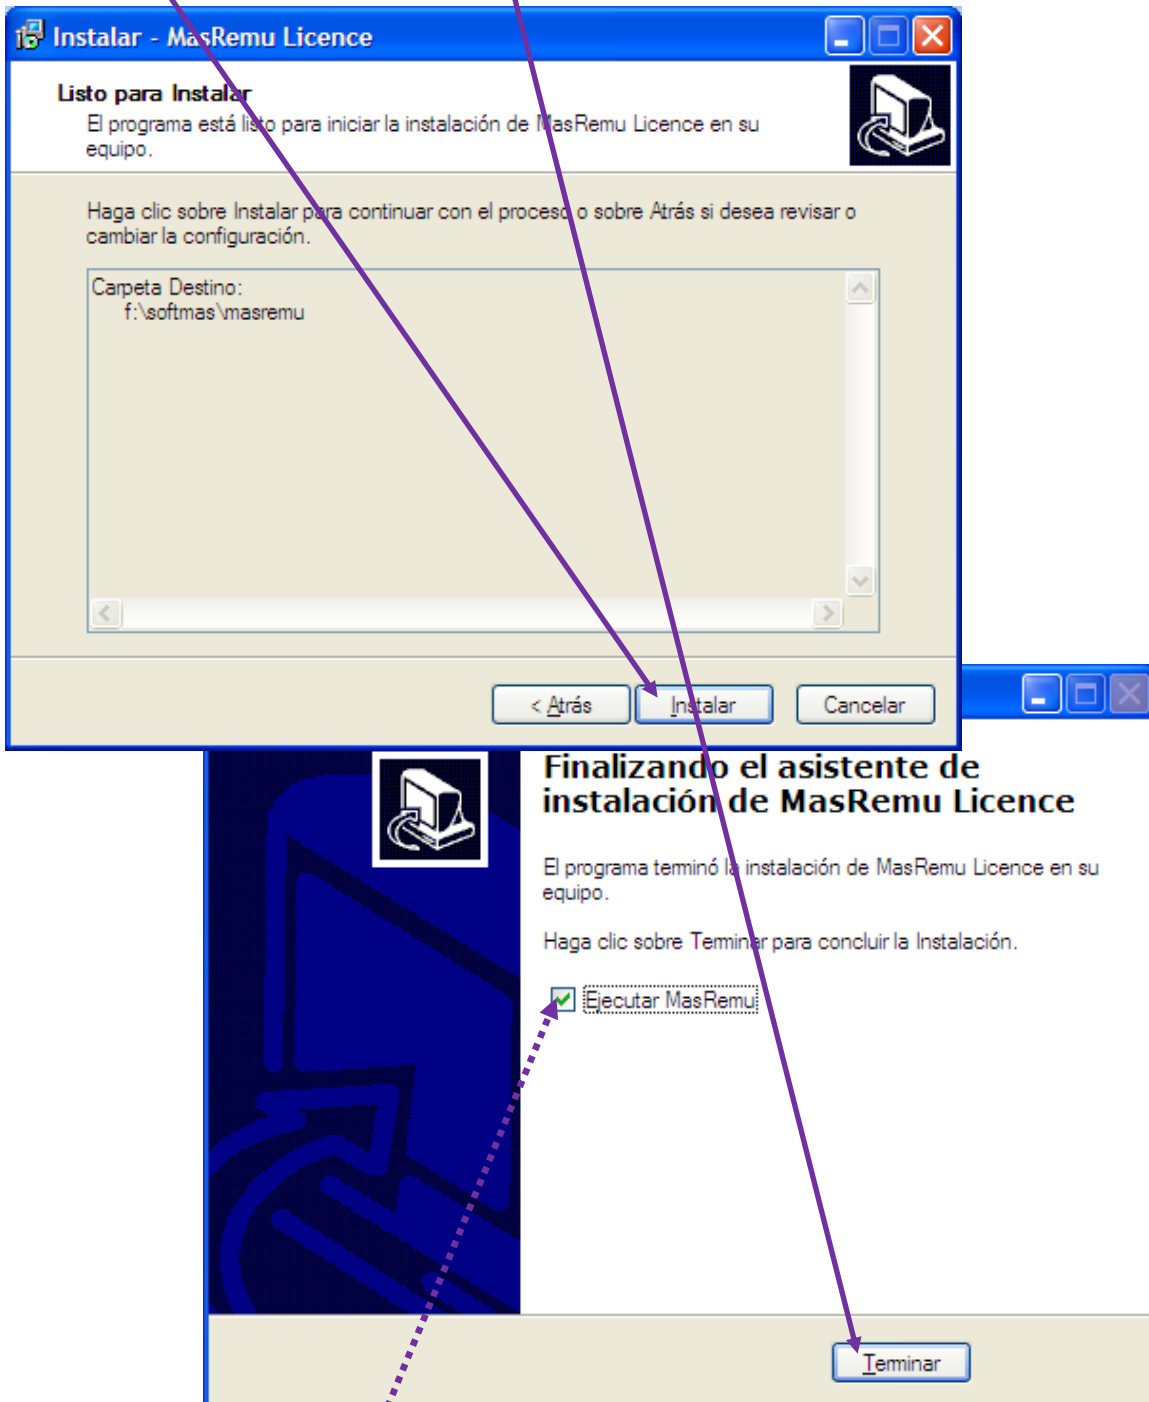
Instalar - MasRemu Licence

Listo para Instalar
El programa está listo para iniciar la instalación de MasRemu Licence en su equipo.

Haga clic sobre Instalar para continuar con el proceso o sobre Atrás si desea revisar o cambiar la configuración.

Carpeta Destino:
f:\softmas\masremu

< Atrás
Instalar
Cancelar

Finalizando el asistente de instalación de MasRemu Licence

El programa terminó la instalación de MasRemu Licence en su equipo.

Haga clic sobre Terminar para concluir la Instalación.

Ejecutar MasRemu

Terminar